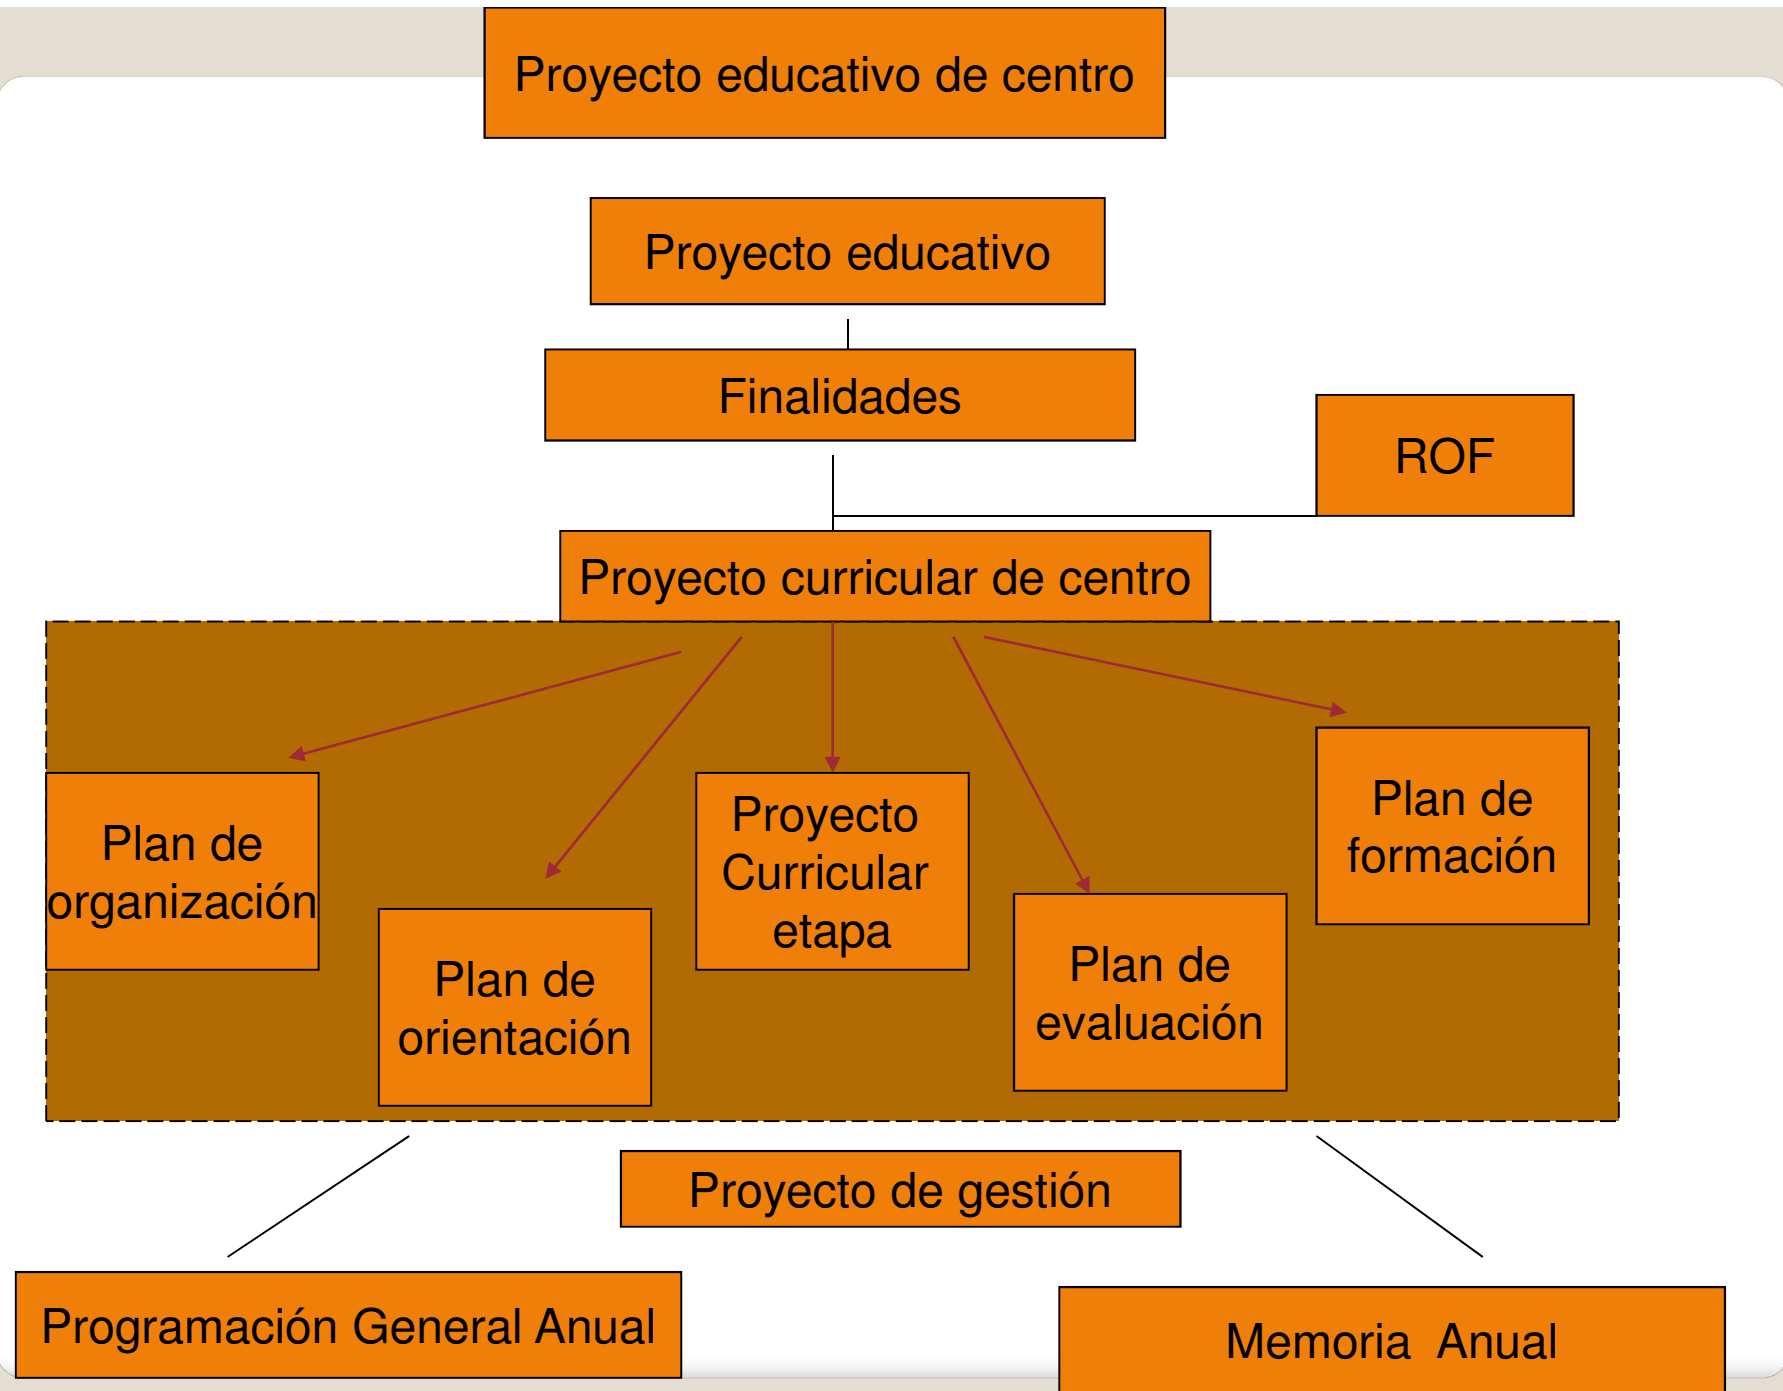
Proyecto educativo de centro

Proyecto educativo

Finalidades

ROF

Proyecto curricular de centro

Plan de organización

Plan de orientación

Proyecto Curricular etapa

Plan de evaluación

Plan de formación

Proyecto de gestión

Programación General Anual

Memoria Anual